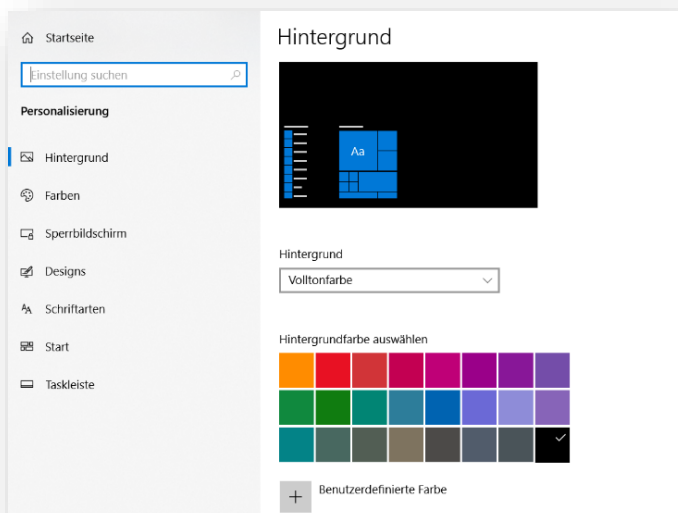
Startseite

Einstellung suchen

Personalisierung

Hintergrund

Farben

Sperrbildschirm

Designs

Schriftarten

Start

Taskleiste

Hintergrund

Aa

Hintergrund

Volltonfarbe

Hintergrundfarbe auswählen

Benutzerdefinierte Farbe